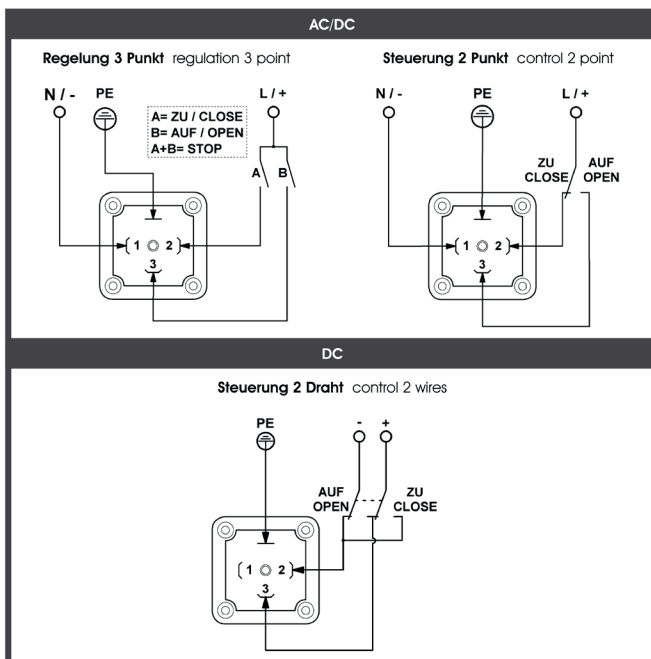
AC/DC

Regelung 3 Punkt regulation 3 point

N / - PE L / +

A= ZU / CLOSE
B= AUF / OPEN
A+B= STOP

A B

1 2
3

Steuerung 2 Punkt control 2 point

N / - PE L / +

ZU CLOSE AUF OPEN

1 2
3

DC

Steuerung 2 Draht control 2 wires

PE - +

AUF OPEN ZU CLOSE

1 2
3